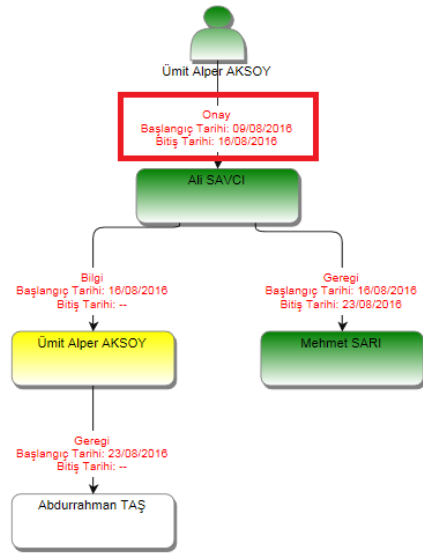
Ümit Alper AKSOY

Onay
Başlangıç Tarihi: 09/08/2016
Bitiş Tarihi: 16/08/2016

Ali SAVCI

Bilgi
Başlangıç Tarihi: 16/08/2016
Bitiş Tarihi: --

Geregi
Başlangıç Tarihi: 16/08/2016
Bitiş Tarihi: 23/08/2016

Ümit Alper AKSOY

Mehmet SARI

Geregi
Başlangıç Tarihi: 23/08/2016
Bitiş Tarihi: --

Abdurrahman TAŞ